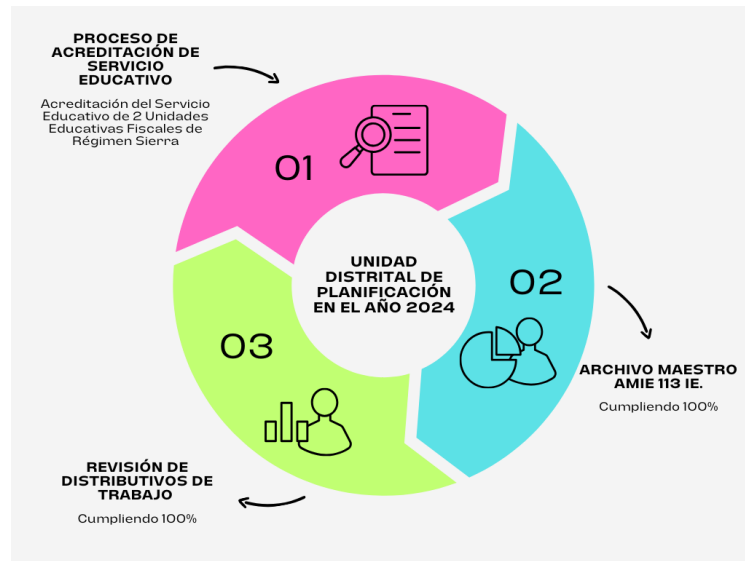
PROCESO DE ACREDITACIÓN DE SERVICIO EDUCATIVO

Acreditación del Servicio Educativo de 2 Unidades Educativas Fiscales de Régimen Sierra

01

UNIDAD DISTRITAL DE PLANIFICACIÓN EN EL AÑO 2024

02

ARCHIVO MAESTRO AMIE 113 IE.

Cumpliendo 100%

03

REVISIÓN DE DISTRIBUTIVOS DE TRABAJO

Cumpliendo 100%